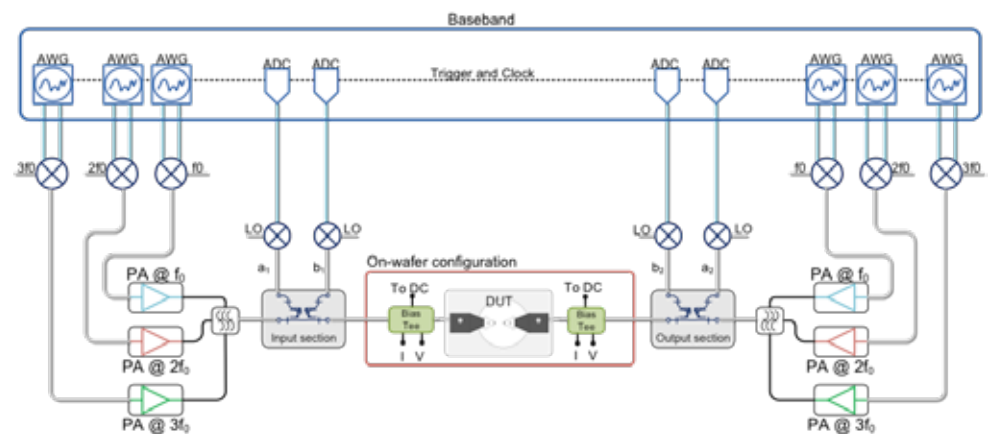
Baseband

AWG AWG AWG ADC ADC Trigger and Clock ADC ADC AWG AWG AWG

3f0 2f0 f0 f0 2f0 3f0

LO LO LO LO

$a_1$ $b_1$ $b_2$ $a_2$

On-wafer configuration

PA @ $f_0$

PA @ $2f_0$

PA @ $3f_0$

Input section

To DC

Bias Tee

I V

DUT

To DC

Bias Tee

I V

Output section

PA @ $f_0$

PA @ $2f_0$

PA @ $3f_0$